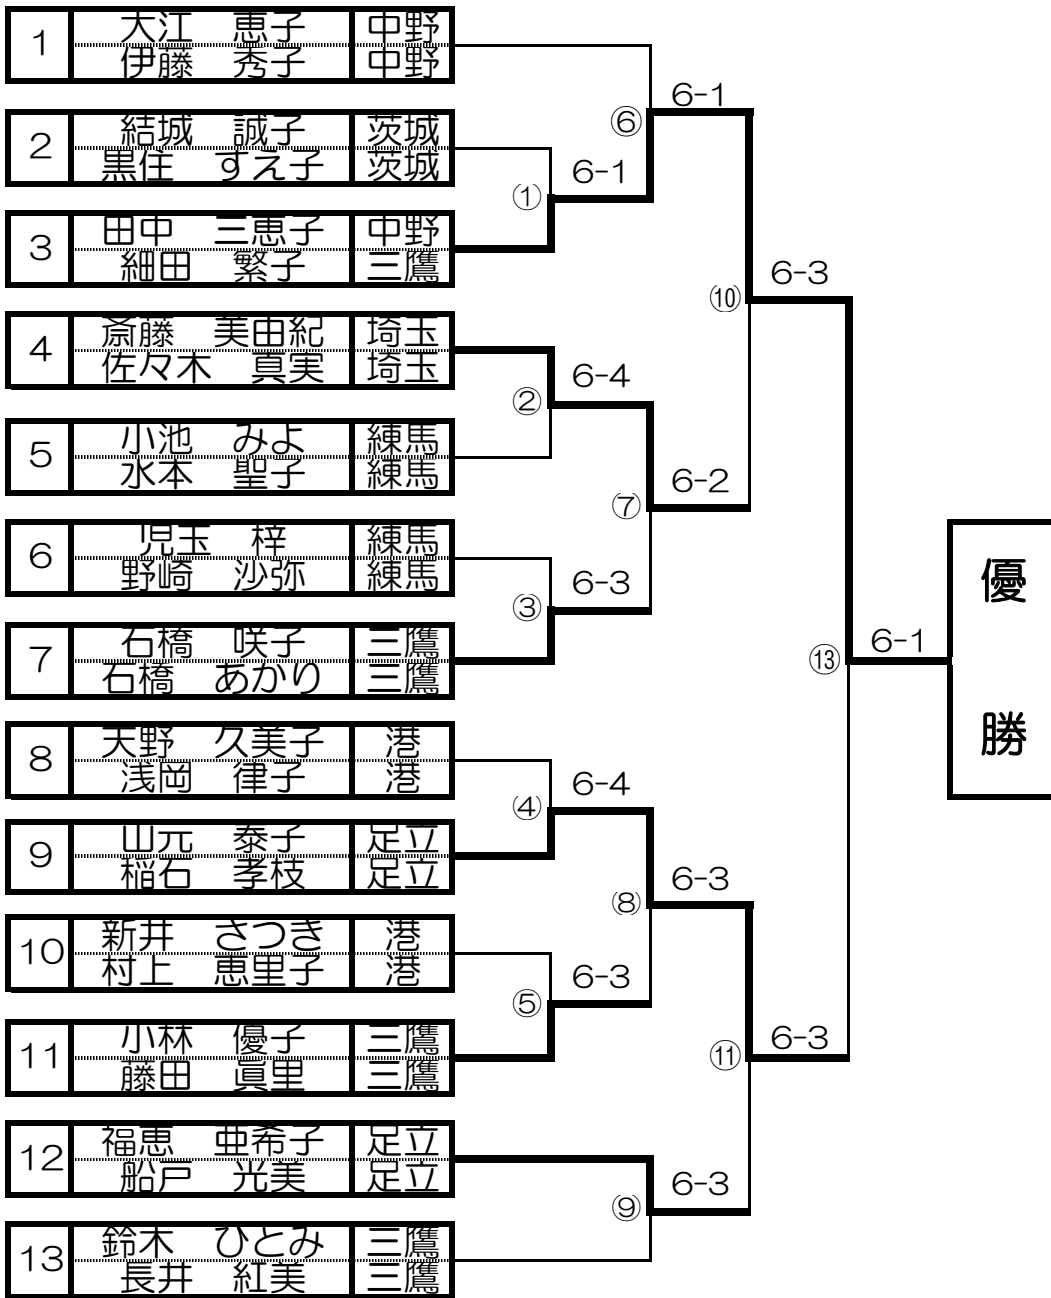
| 1 | 大江　恵子<br>伊藤　秀子 | 中野<br>中野 |
|---|---|---|
| 2 | 結城　誠子<br>黒住　すえ子 | 茨城<br>茨城 |
| 3 | 田中　三恵子<br>細田　繁子 | 中野<br>三鷹 |
| 4 | 斎藤　美由紀<br>佐々木　真実 | 埼玉<br>埼玉 |
| 5 | 小池　みよ<br>水本　聖子 | 練馬<br>練馬 |
| 6 | 児玉　梓<br>野崎　沙弥 | 練馬<br>練馬 |
| 7 | 石橋　咲子<br>石橋　あかり | 三鷹<br>三鷹 |
| 8 | 天野　久美子<br>浅岡　律子 | 港<br>港 |
| 9 | 山元　泰子<br>稲石　孝枝 | 足立<br>足立 |
| 10 | 新井　さつき<br>村上　恵里子 | 港<br>港 |
| 11 | 小林　優子<br>藤田　真里 | 三鷹<br>三鷹 |
| 12 | 福恵　由希子<br>船戸　光美 | 足立<br>足立 |
| 13 | 鈴木　ひとみ<br>長井　紅美 | 三鷹<br>三鷹 |

⑥ 6-1
① 6-1
⑩ 6-3
② 6-4
⑦ 6-2
③ 6-3
⑬ 6-1
優勝
④ 6-4
⑧ 6-3
⑤ 6-3
⑪ 6-3
⑨ 6-3